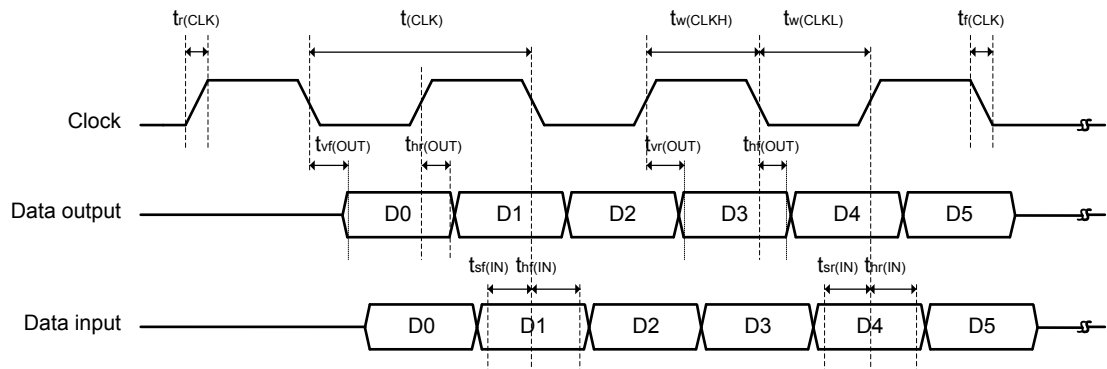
$t_{r(CLK)}$ $t_{(CLK)}$ $t_{w(CLKH)}$ $t_{w(CLKL)}$ $t_{f(CLK)}$

Clock

$t_{vf(OUT)}$ $t_{hf(OUT)}$ $t_{vr(OUT)}$ $t_{hf(OUT)}$

Data output D0 D1 D2 D3 D4 D5

$t_{sf(IN)}$ $t_{hf(IN)}$ $t_{sr(IN)}$ $t_{hr(IN)}$

Data input D0 D1 D2 D3 D4 D5